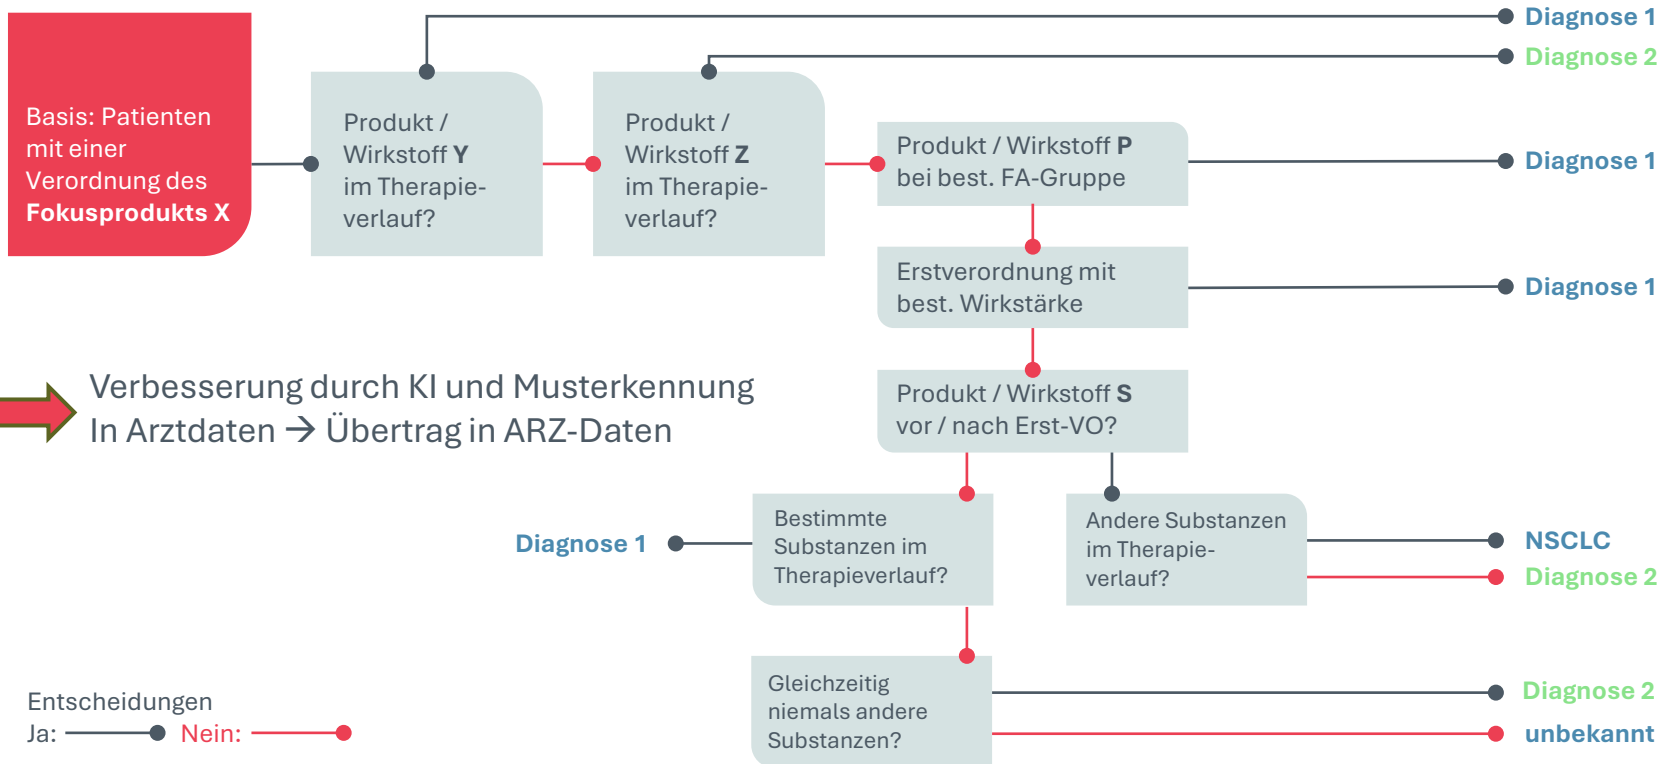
Basis: Patienten mit einer Verordnung des **Fokusprodukts X**

Produkt / Wirkstoff **Y** im Therapieverlauf?

Produkt / Wirkstoff **Z** im Therapieverlauf?

Diagnose 1

Diagnose 2

Produkt / Wirkstoff **P** bei best. FA-Gruppe

Diagnose 1

Erstverordnung mit best. Wirkstärke

Diagnose 1

Verbesserung durch KI und Musterkennung In Arztdaten → Übertrag in ARZ-Daten

Produkt / Wirkstoff **S** vor / nach Erst-VO?

Diagnose 1

Bestimmte Substanzen im Therapieverlauf?

Andere Substanzen im Therapieverlauf?

NSCLC

Diagnose 2

Gleichzeitig niemals andere Substanzen?

Diagnose 2

unbekannt

Entscheidungen
Ja: Nein: